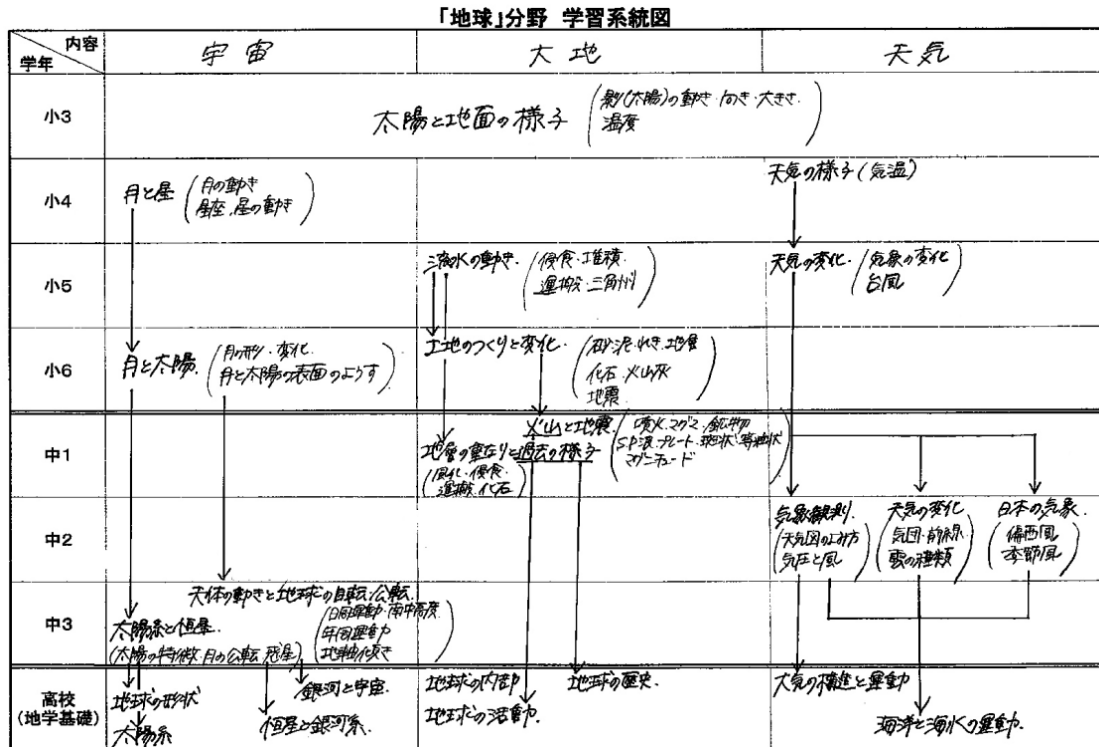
「地球」分野 学習系統図

| 学年＼内容 | 宇宙 | 大地 | 天気 |
|---|---|---|---|
| 小3 | 太陽と地面の様子（影(太陽)の動き・向き・大きさ、温度） | | |
| 小4 | 月と星（月の動き、星座、星の動き） | | 天気の様子（気温） |
| 小5 | | 流水の動き（侵食・堆積、運搬・三角州） | 天気の変化（気象の変化、台風） |
| 小6 | 月と太陽（月の形・変化、月と太陽の表面のようす） | 土地のつくりと変化（砂・泥・れき・地層、化石・火山灰、地震） | |
| 中1 | | 火山と地震（噴火・マグマ・鉱物、S.P波・プレート・形状・等震度、マグニチュード）　地層の重なりと過去の様子（風化・侵食、運搬・化石） | |
| 中2 | | | 気象観測（天気図のよみ方、気圧と風）　天気の変化（気団・前線、雲の種類）　日本の気象（偏西風、季節風） |
| 中3 | 天体の動きと地球の自転・公転（日周運動・南中高度、年周運動、地軸の傾き）　太陽系と恒星（太陽の特徴・月の公転・惑星） | | |
| 高校（地学基礎） | 地球の形状　太陽系　銀河と宇宙　恒星と銀河系 | 地球の内部　地球の活動　地球の歴史 | 大気の構造と運動　海洋と海水の運動 |